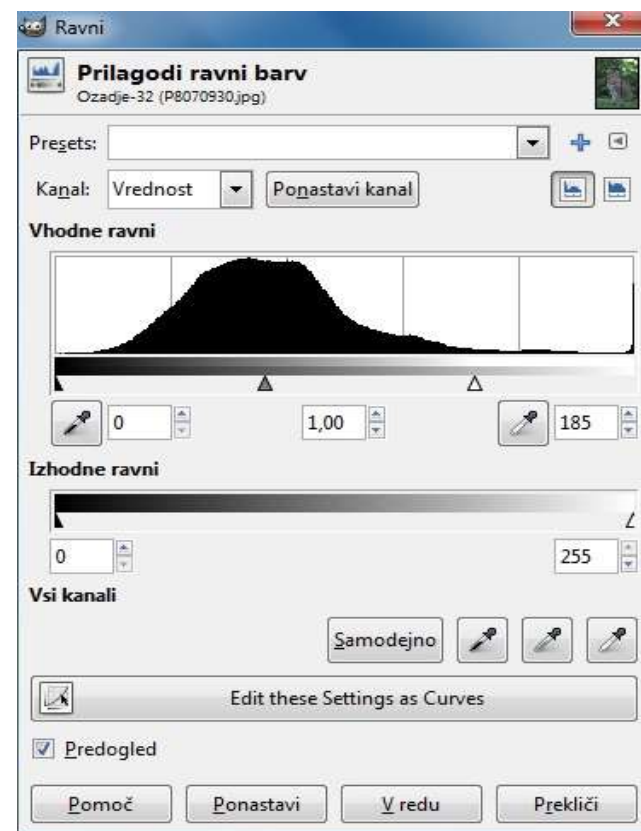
Ravni

Prilagodi ravni barv
Ozadje-32 (P8070930.jpg)

Presets:

Kanal: Vrednost Ponastavi kanal

Vhodne ravni

0 1,00 185

Izhodne ravni

0 255

Vsi kanali

Samodejno

Edit these Settings as Curves

Predogled

Pomoč Ponastavi V redu Prekliči